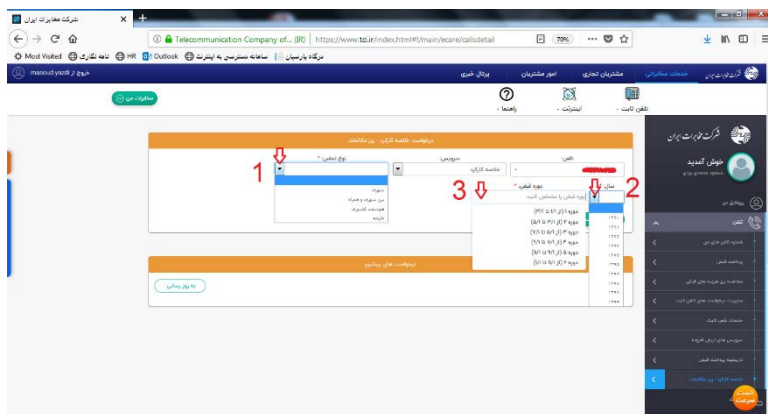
شرکت مخابرات ایران
Telecommunication Company of... (IR) | https://www.tci.ir/index.html#!/main/ecare/callsdetail
70%
Most Visited | نامه نگاری | HR | Outlook | سامانه دسترسی به اینترنت | درگاه پارسیان
masoud.yazdi | خروج از
خدمات مخابراتی | مشتریان تجاری | امور مشترکین | پرتال خبری
مخابرات من
تلفن ثابت | اینترنت | راهنما
شرکت مخابرات ایران
خوش آمدید
پروفایل من
تلفن
شماره تلفن های من
پرداخت قبض
مشاهده ریز هزینه های قبلی
مدیریت درخواست های تلفن ثابت
خدمات تلفن ثابت
سرویس های ارزش افزوده
تاریخچه پرداخت قبض
خلاصه کارکرد، ریز مکالمات
درخواست خلاصه کارکرد، ریز مکالمات
تلفن
سرویس
خلاصه کارکرد
نوع تماس *
1
شهری
بین شهری و همراه
هوشمند کشوری
خارجه
2
سال *
3
دوره قبض *
دوره قبض را مشخص کنید
دوره ۱ (از ۱/۱ تا ۲/۱)
دوره ۲ (از ۳/۱ تا ۴/۱)
دوره ۳ (از ۵/۱ تا ۶/۱)
دوره ۴ (از ۷/۱ تا ۸/۱)
دوره ۵ (از ۹/۱ تا ۱۰/۱)
دوره ۶ (از ۱۱/۱ تا ۱۲/۱)
درخواست های پیشین
به روز رسانی